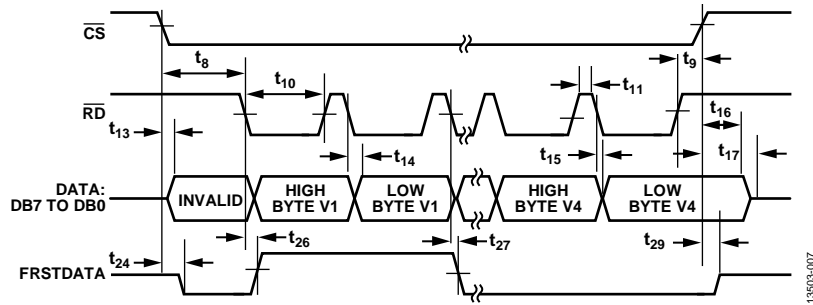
$\overline{CS}$

$t_8$

$t_{10}$

$t_{11}$

$t_9$

$\overline{RD}$

$t_{16}$

$t_{13}$

$t_{14}$

$t_{15}$

$t_{17}$

DATA: DB7 TO DB0

INVALID

HIGH BYTE V1

LOW BYTE V1

HIGH BYTE V4

LOW BYTE V4

$t_{26}$

$t_{27}$

$t_{29}$

$t_{24}$

FRSTDATA

13503-007